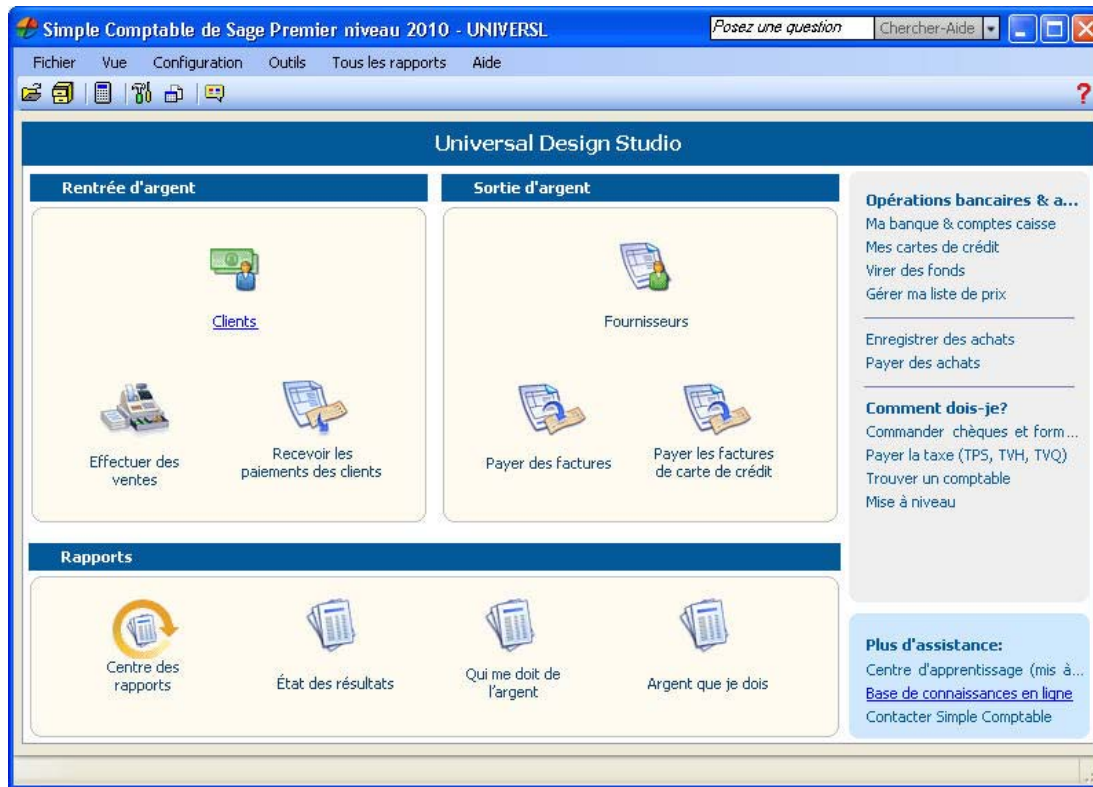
Simple Comptable de Sage Premier niveau 2010 - UNIVERSL

Posez une question

Chercher-Aide

Fichier Vue Configuration Outils Tous les rapports Aide

?

Universal Design Studio

Rentrée d'argent

Clients

Effectuer des ventes

Recevoir les paiements des clients

Sortie d'argent

Fournisseurs

Payer des factures

Payer les factures de carte de crédit

Opérations bancaires & a...

Ma banque & comptes caisse

Mes cartes de crédit

Virer des fonds

Gérer ma liste de prix

Enregistrer des achats

Payer des achats

Comment dois-je?

Commander chèques et form...

Payer la taxe (TPS, TVH, TVQ)

Trouver un comptable

Mise à niveau

Rapports

Centre des rapports

État des résultats

Qui me doit de l'argent

Argent que je dois

Plus d'assistance:

Centre d'apprentissage (mis à...

Base de connaissances en ligne

Contacter Simple Comptable